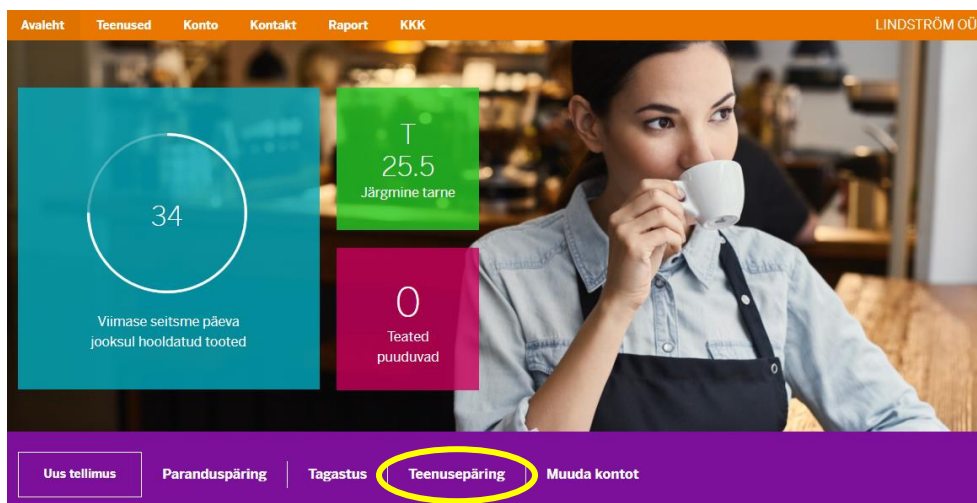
Avaleht Teenused Konto Kontakt Raport KKK LINDSTRÖM OÜ

34

Viimase seitsme päeva jooksul hooldatud tooted

T
25.5
Järgmine tarne

0
Teated puuduvad

Uus tellimus Paranduspäring Tagastus Teenusepäring Muuda kontot